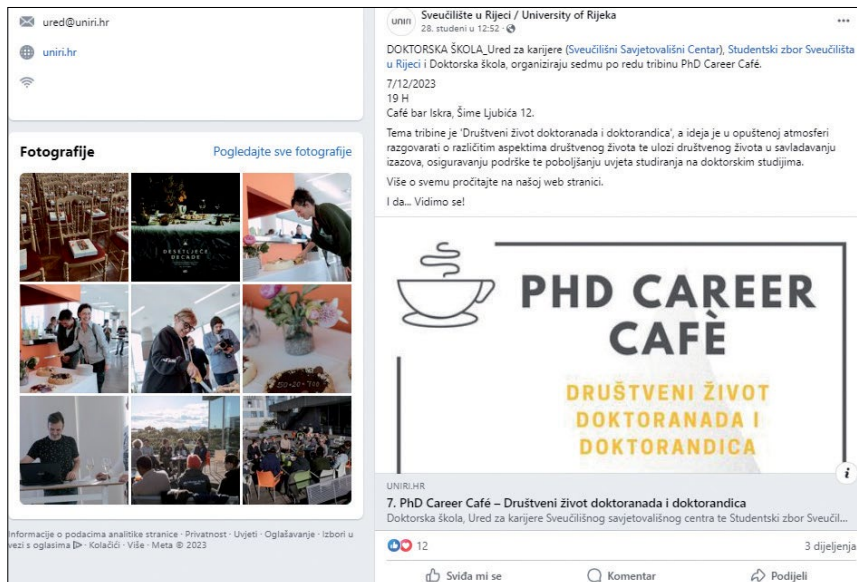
ured@uniri.hr

uniri.hr

Fotografije

Pogledajte sve fotografije

DESETLJEĆE DECADE

Informacije o podacima analitike stranice · Privatnost · Uvjeti · Oglašavanje · Izbori u vezi s oglasima · Kolačići · Više · Meta © 2023

Sveučilište u Rijeci / University of Rijeka
28. studeni u 12:52 ·

DOKTORSKA ŠKOLA_Ured za karijere (Sveučilišni Savjetovališni Centar), Studentski zbor Sveučilišta u Rijeci i Doktorska škola, organiziraju sedmu po redu tribinu PhD Career Café.

7/12/2023
19 H
Café bar Iskra, Šime Ljubića 12.

Tema tribine je 'Društveni život doktoranada i doktorandica', a ideja je u opuštenoj atmosferi razgovarati o različitim aspektima društvenog života te ulozi društvenog života u savladavanju izazova, osiguravanju podrške te poboljšanju uvjeta studiranja na doktorskim studijima.

Više o svemu pročitajte na našoj web stranici.

I da... Vidimo se!

PHD CAREER CAFÈ

DRUŠTVENI ŽIVOT DOKTORANADA I DOKTORANDICA

UNIRI.HR
7. PhD Career Café – Društveni život doktoranada i doktorandica
Doktorska škola, Ured za karijere Sveučilišnog savjetovališnog centra te Studentski zbor Sveučil...

12

3 dijeljenja

Sviđa mi se

Komentar

Podijeli